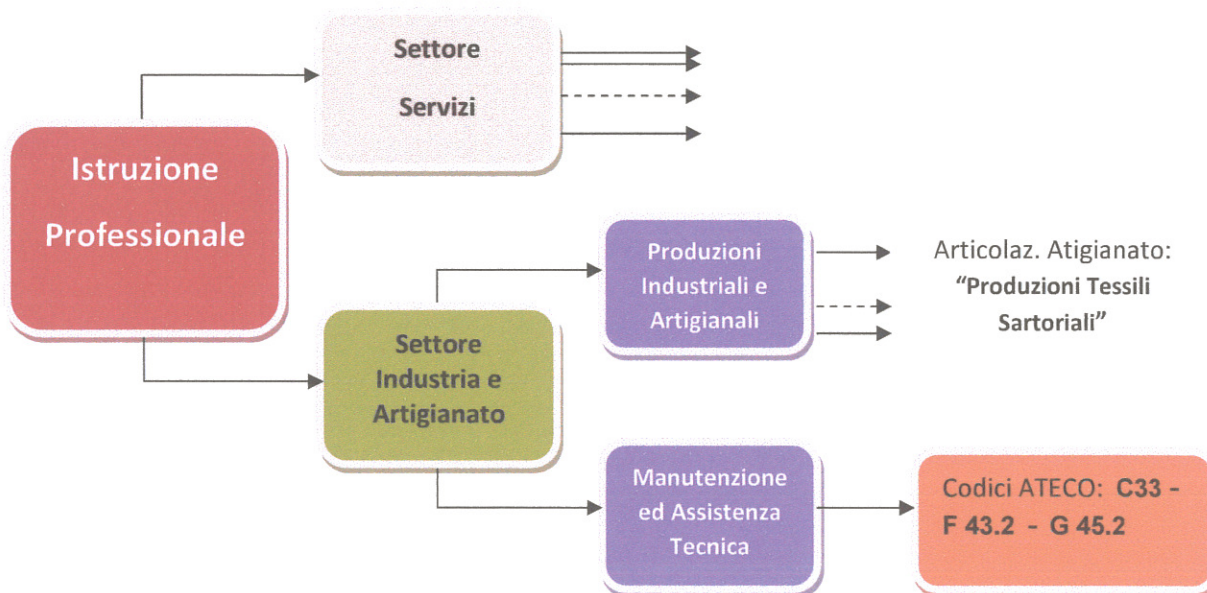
Settore

Servizi

Istruzione Professionale

Produzioni Industriali e Artigianali

Articolaz. Atigianato: "Produzioni Tessili Sartoriali"

Settore Industria e Artigianato

Manutenzione ed Assistenza Tecnica

Codici ATECO: C33 - F 43.2 - G 45.2